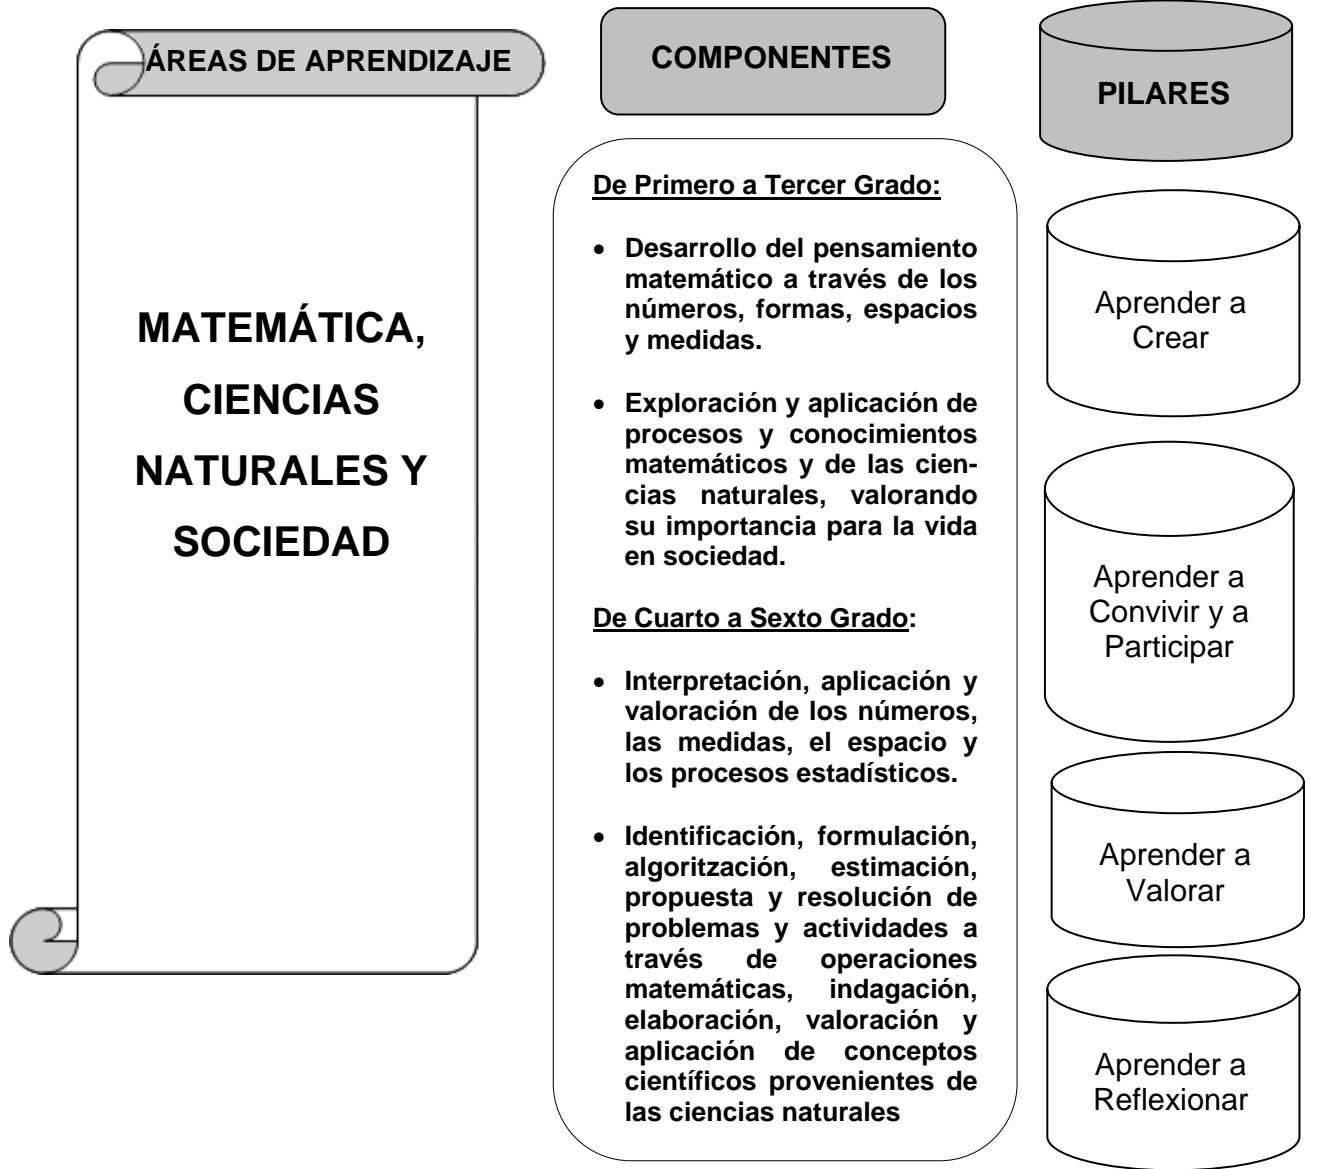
ÁREAS DE APRENDIZAJE

MATEMÁTICA, CIENCIAS NATURALES Y SOCIEDAD

COMPONENTES

De Primero a Tercer Grado:

- Desarrollo del pensamiento matemático a través de los números, formas, espacios y medidas.

- Exploración y aplicación de procesos y conocimientos matemáticos y de las ciencias naturales, valorando su importancia para la vida en sociedad.

De Cuarto a Sexto Grado:

- Interpretación, aplicación y valoración de los números, las medidas, el espacio y los procesos estadísticos.

- Identificación, formulación, algoritzación, estimación, propuesta y resolución de problemas y actividades a través de operaciones matemáticas, indagación, elaboración, valoración y aplicación de conceptos científicos provenientes de las ciencias naturales

PILARES

Aprender a Crear

Aprender a Convivir y a Participar

Aprender a Valorar

Aprender a Reflexionar